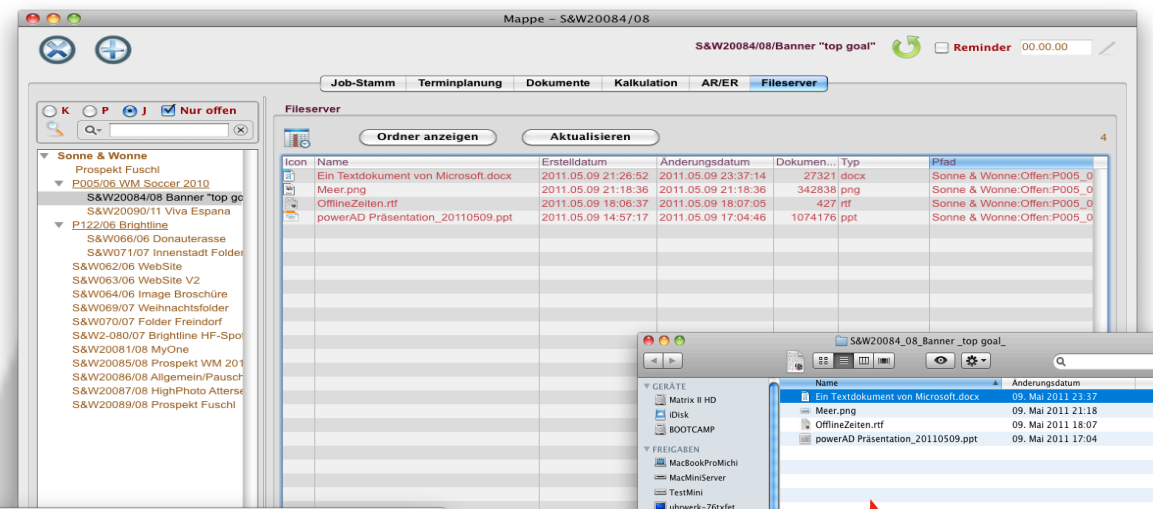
Mappe – S&W20084/08

S&W20084/08/Banner "top goal"

Reminder 00.00.00

Job-Stamm | Terminplanung | Dokumente | Kalkulation | AR/ER | Fileserver

K P J Nur offen

Sonne & Wonne
Prospekt Fuschl
P005/06 WM Soccer 2010
S&W20084/08 Banner "top gc
S&W20090/11 Viva Espana
P122/06 Brightline
S&W066/06 Donauterasse
S&W071/07 Innenstadt Folder
S&W062/06 WebSite
S&W063/06 WebSite V2
S&W064/06 Image Broschüre
S&W069/07 Weihnachtsfolder
S&W070/07 Folder Freindorf
S&W2-080/07 Brightline HF-Spot
S&W20081/08 MyOne
S&W20085/08 Prospekt WM 201
S&W20086/08 Allgemein/Pausch
S&W20087/08 HighPhoto Atterse
S&W20089/08 Prospekt Fuschl

Fileserver

Ordner anzeigen | Aktualisieren

4

| Icon | Name | Erstelldatum | Änderungsdatum | Dokumen... | Typ | Pfad |
|---|---|---|---|---|---|---|
| | Ein Textdokument von Microsoft.docx | 2011.05.09 21:26:52 | 2011.05.09 23:37:14 | 27321 | docx | Sonne & Wonne:Offen:P005_0 |
| | Meer.png | 2011.05.09 21:18:36 | 2011.05.09 21:18:36 | 342838 | png | Sonne & Wonne:Offen:P005_0 |
| | OfflineZeiten.rtf | 2011.05.09 18:06:37 | 2011.05.09 18:07:05 | 427 | rtf | Sonne & Wonne:Offen:P005_0 |
| | powerAD Präsentation_20110509.ppt | 2011.05.09 14:57:17 | 2011.05.09 17:04:46 | 1074176 | ppt | Sonne & Wonne:Offen:P005_0 |

S&W20084_08_Banner _top goal_

GERÄTE
Matrix II HD
iDisk
BOOTCAMP
FREIGABEN
MacBookProMichi
MacMiniServer
TestMini
uhrwerk-z6txfet

| Name | Änderungsdatum |
|---|---|
| Ein Textdokument von Microsoft.docx | 09. Mai 2011 23:37 |
| Meer.png | 09. Mai 2011 21:18 |
| OfflineZeiten.rtf | 09. Mai 2011 18:07 |
| powerAD Präsentation_20110509.ppt | 09. Mai 2011 17:04 |